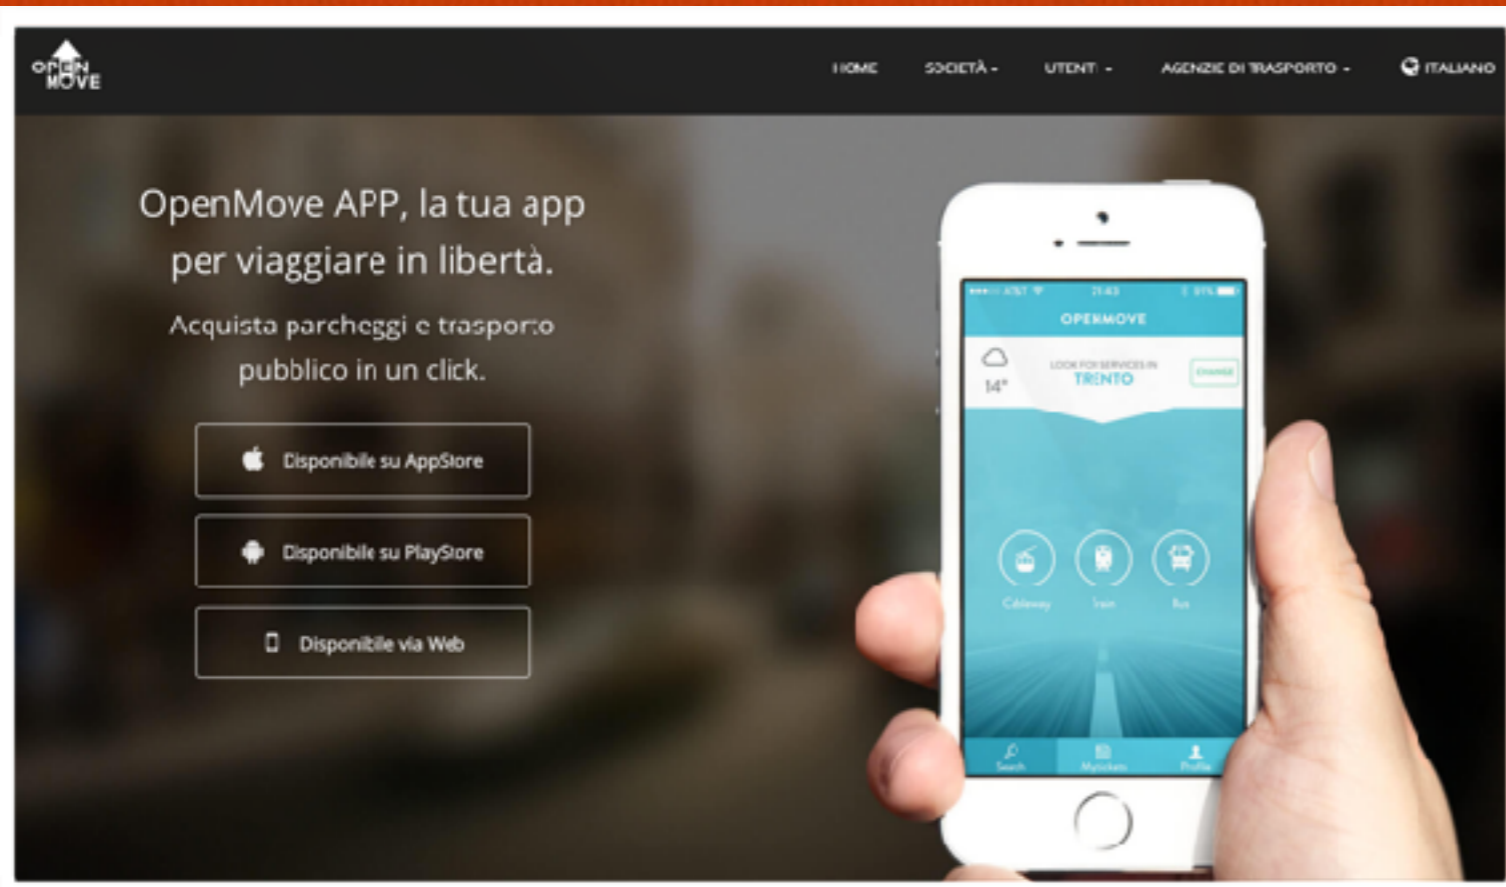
OPEN MOVE

HOME SOCIETÀ - UTENTI - AGENZIE DI TRASPORTO - ITALIANO

OpenMove APP, la tua app per viaggiare in libertà.

Acquista parcheggi e trasporto pubblico in un click.

Disponibile su AppStore

Disponibile su PlayStore

Disponibile via Web

AT&T 21:43 91%

OPENMOVE

14°

LOOK FOR SERVICES IN TRENTO

CHANGE

Cableway Train Bus

Search Mytickets Profile